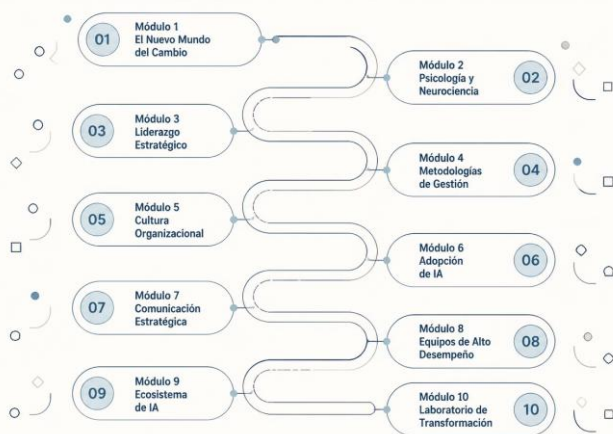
01
Módulo 1
El Nuevo Mundo del Cambio

Módulo 2
Psicología y Neurociencia
02

03
Módulo 3
Liderazgo Estratégico

Módulo 4
Metodologías de Gestión
04

05
Módulo 5
Cultura Organizacional

Módulo 6
Adopción de IA
06

07
Módulo 7
Comunicación Estratégica

Módulo 8
Equipos de Alto Desempeño
08

09
Módulo 9
Ecosistema de IA

Módulo 10
Laboratorio de Transformación
10